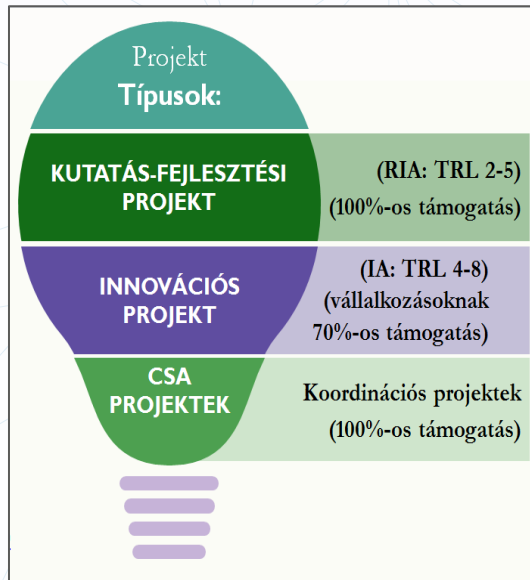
Projekt
Típusok:

KUTATÁS-FEJLESZTÉSI PROJEKT

(RIA: TRL 2-5)
(100%-os támogatás)

INNOVÁCIÓS PROJEKT

(IA: TRL 4-8)
(vállalkozásoknak 70%-os támogatás)

CSA PROJEKTEK

Koordinációs projektek
(100%-os támogatás)